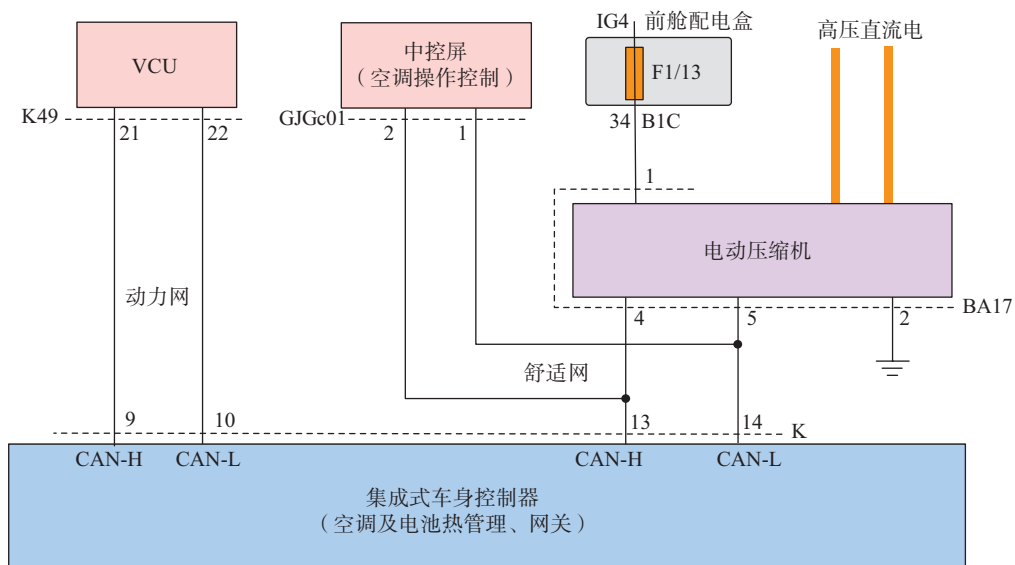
VCU

中控屏
（空调操作控制）

IG4 前舱配电盒

F1/13

高压直流电

K49

21

22

GJGc01

2

1

34 B1C

1

电动压缩机

BA17

动力网

4

5

2

舒适网

9

10

13

14

K

CAN-H

CAN-L

CAN-H

CAN-L

集成式车身控制器
（空调及电池热管理、网关）